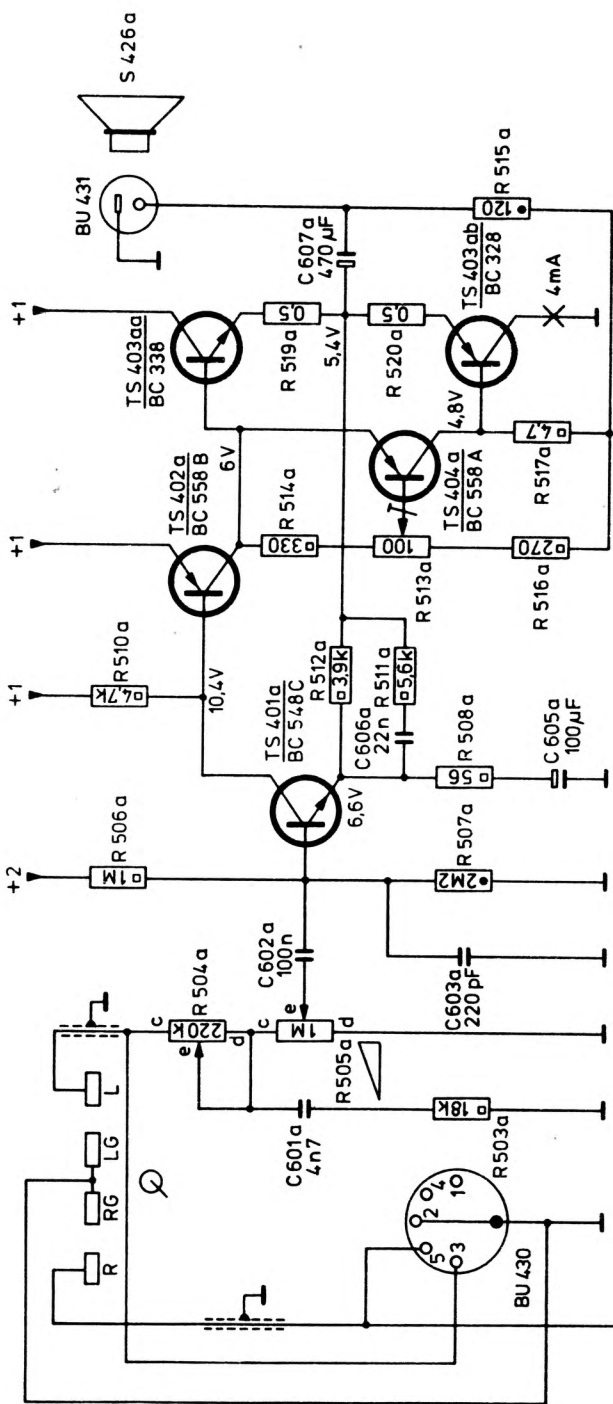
S 426 a
BU 431
+1
+1
+1
+2
TS 403aa
BC 338
TS 402a
BC 558 B
TS 401a
BC 548C
TS 403ab
BC 328
TS 404a
BC 558 A
C 607a
470 µF
R 515 a
120
R 519a
0,5
5,4V
R 520a
0,5
4,8V
4mA
6V
R 514a
330
100
R 513a
R 517a
4,7
R 516 a
270
R 510a
4,7K
10,4V
R 512a
3,9k
R 511 a
5,6k
C606a
22n
6,6V
R 508a
56
C 605a
100µF
R 506 a
1M
R 507a
2M2
C602a
100n
C603a
220pF
c
R 504a
220K
e
d
c
e
1M
d
R505a
C601a
4n7
18K
R503a
L
LG
RG
R
BU 430
5
3
2
4
1